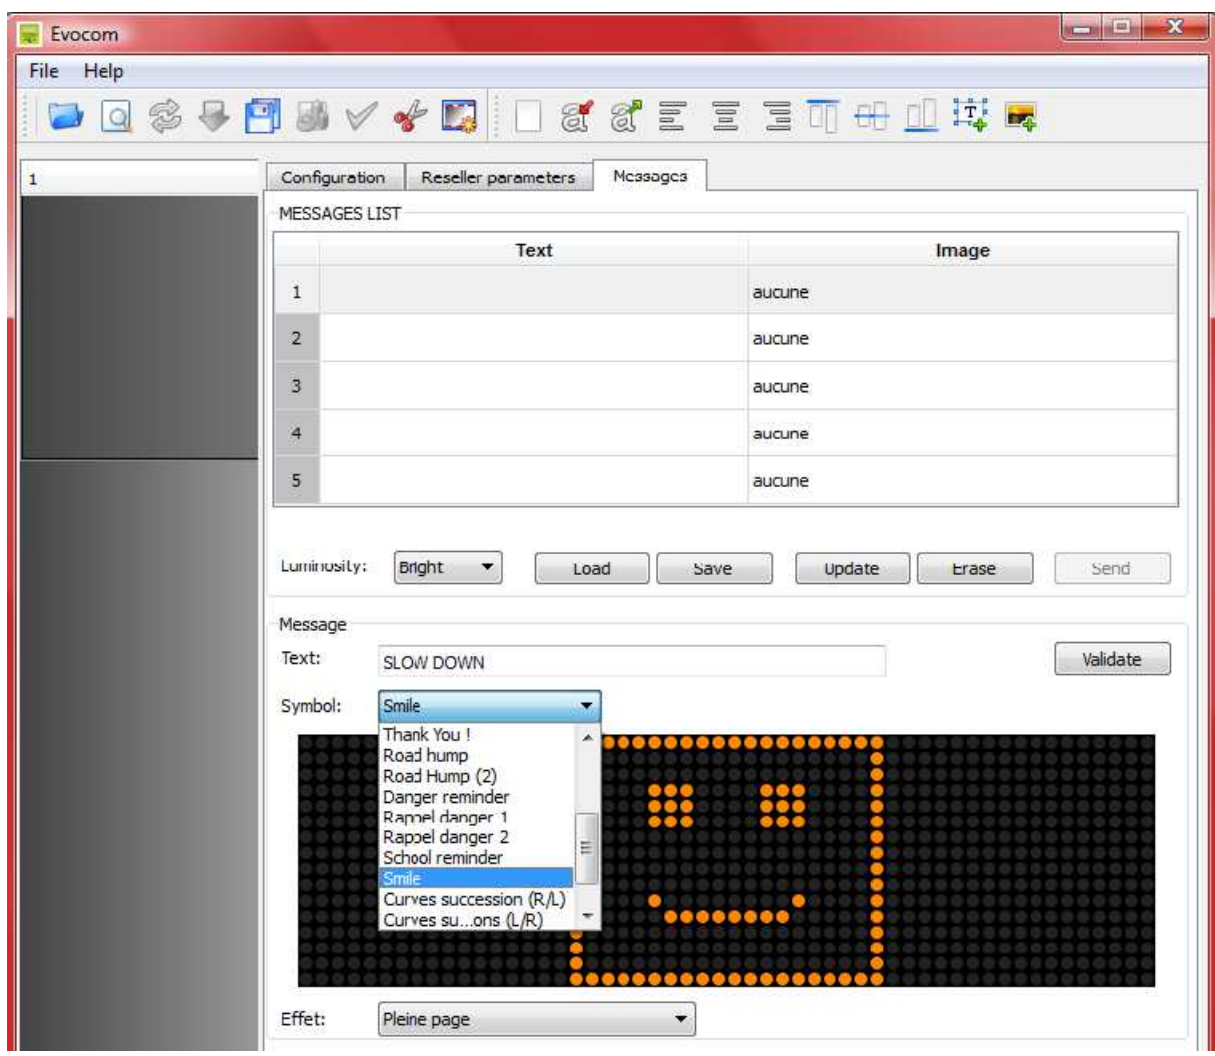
Evocom

File Help

1

Configuration | Reseller parameters | Messages

MESSAGES LIST

| | Text | Image |
|---|---|---|
| 1 | | aucune |
| 2 | | aucune |
| 3 | | aucune |
| 4 | | aucune |
| 5 | | aucune |

Luminosity: Bright

Load Save Update Erase Send

Message

Text: SLOW DOWN

Validate

Symbol: Smile

Thank You !
Road hump
Road Hump (2)
Danger reminder
Rappel danger 1
Rappel danger 2
School reminder
Smile
Curves succession (R/L)
Curves su...ons (L/R)

Effet: Pleine page